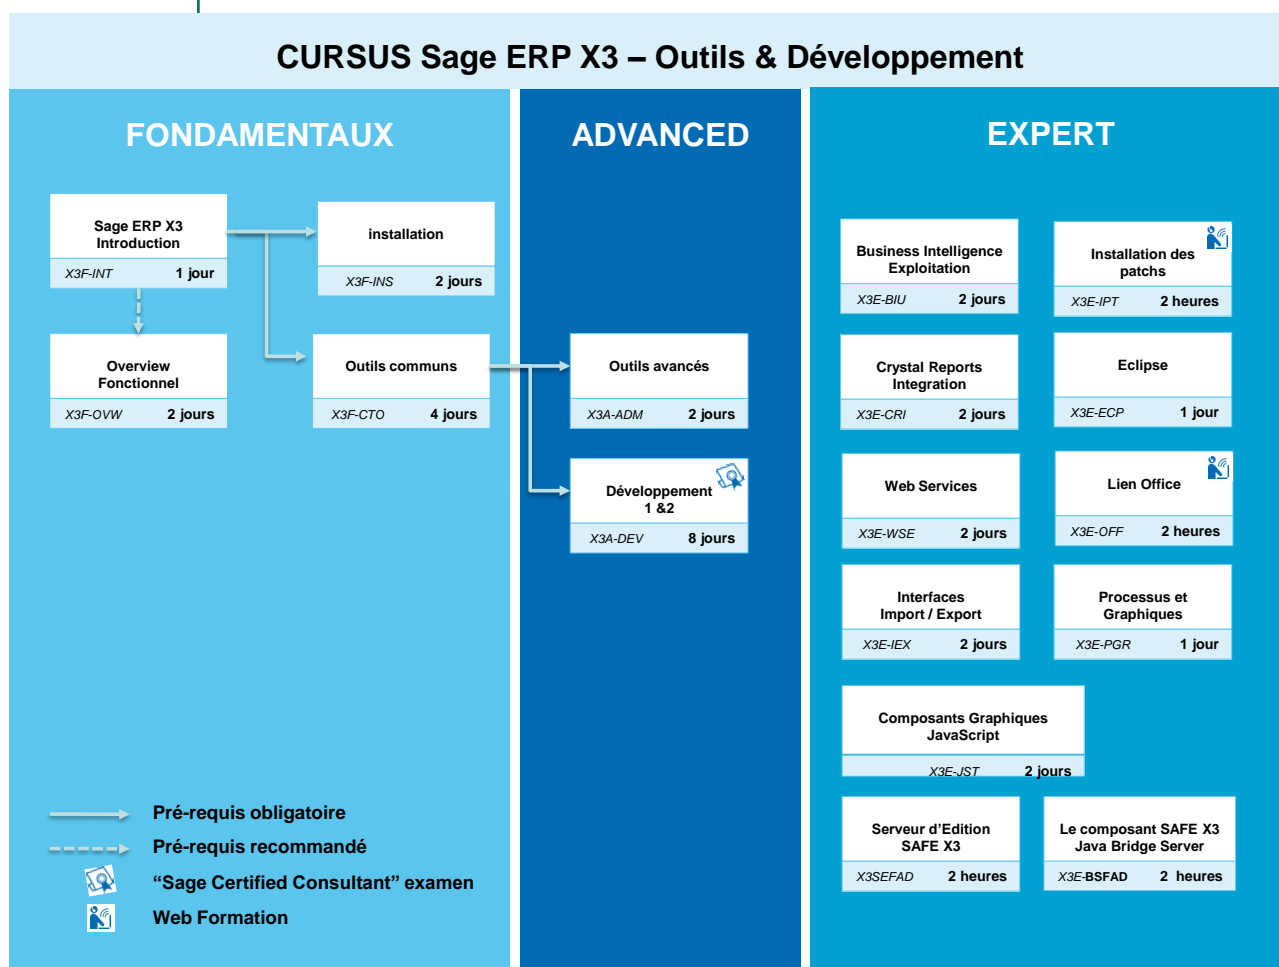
CURSUS Sage ERP X3 – Outils & Développement

FONDAMENTAUX

Sage ERP X3 Introduction
X3F-INT 1 jour

installation
X3F-INS 2 jours

Overview Fonctionnel
X3F-OVW 2 jours

Outils communs
X3F-CTO 4 jours

ADVANCED

Outils avancés
X3A-ADM 2 jours

Développement 1 &2
X3A-DEV 8 jours

EXPERT

Business Intelligence Exploitation
X3E-BIU 2 jours

Installation des patchs
X3E-IPT 2 heures

Crystal Reports Integration
X3E-CRI 2 jours

Eclipse
X3E-ECP 1 jour

Web Services
X3E-WSE 2 jours

Lien Office
X3E-OFF 2 heures

Interfaces Import / Export
X3E-IEX 2 jours

Processus et Graphiques
X3E-PGR 1 jour

Composants Graphiques JavaScript
X3E-JST 2 jours

Serveur d'Edition SAFE X3
X3SEFAD 2 heures

Le composant SAFE X3 Java Bridge Server
X3E-BSFAD 2 heures

Pré-requis obligatoire
Pré-requis recommandé
"Sage Certified Consultant" examen
Web Formation